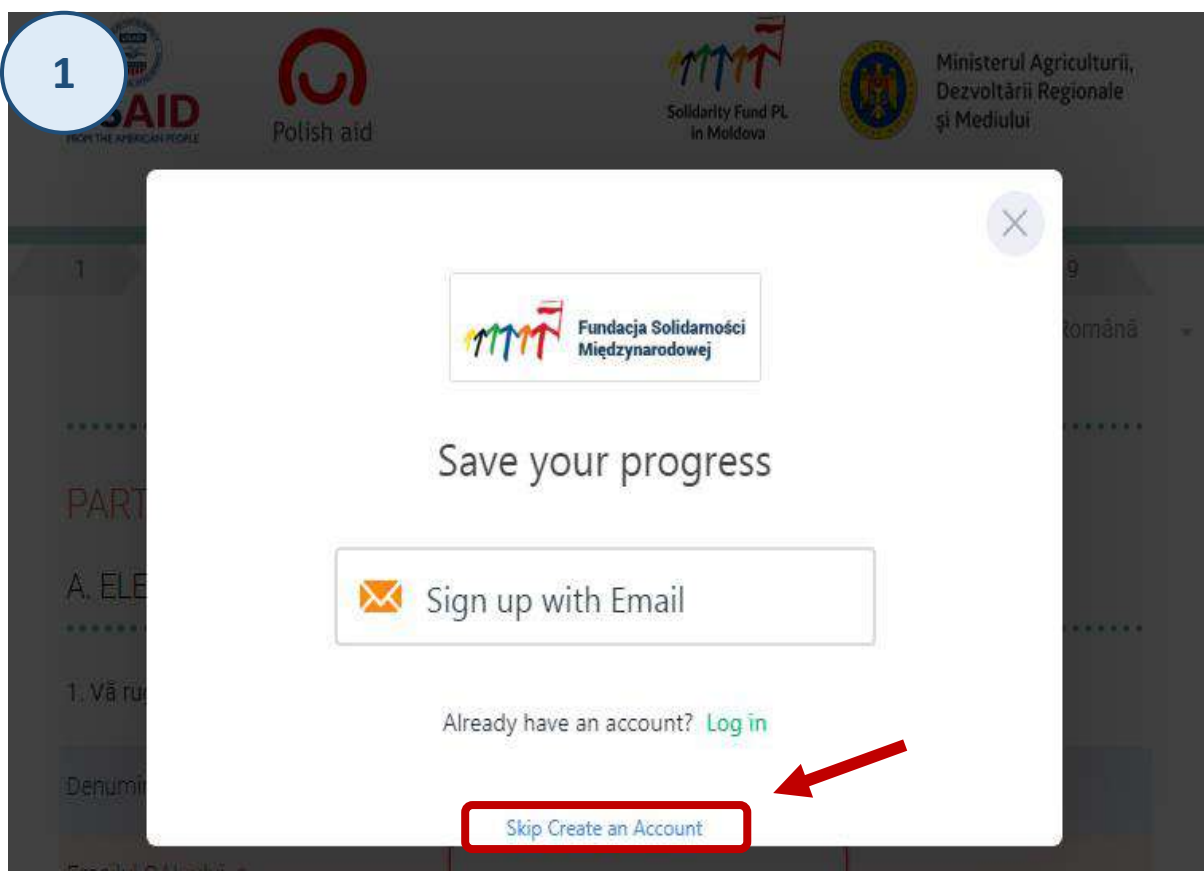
1

SAID
FROM THE AMERICAN PEOPLE

Polish aid

Solidarity Fund PL in Moldova

Ministerul Agriculturii, Dezvoltării Regionale și Mediului

1

9

Română

PART

A. ELE

1. Vă ru

Denumi

×

Fundacja Solidarności Międzynarodowej

Save your progress

Sign up with Email

Already have an account? Log in

Skip Create an Account